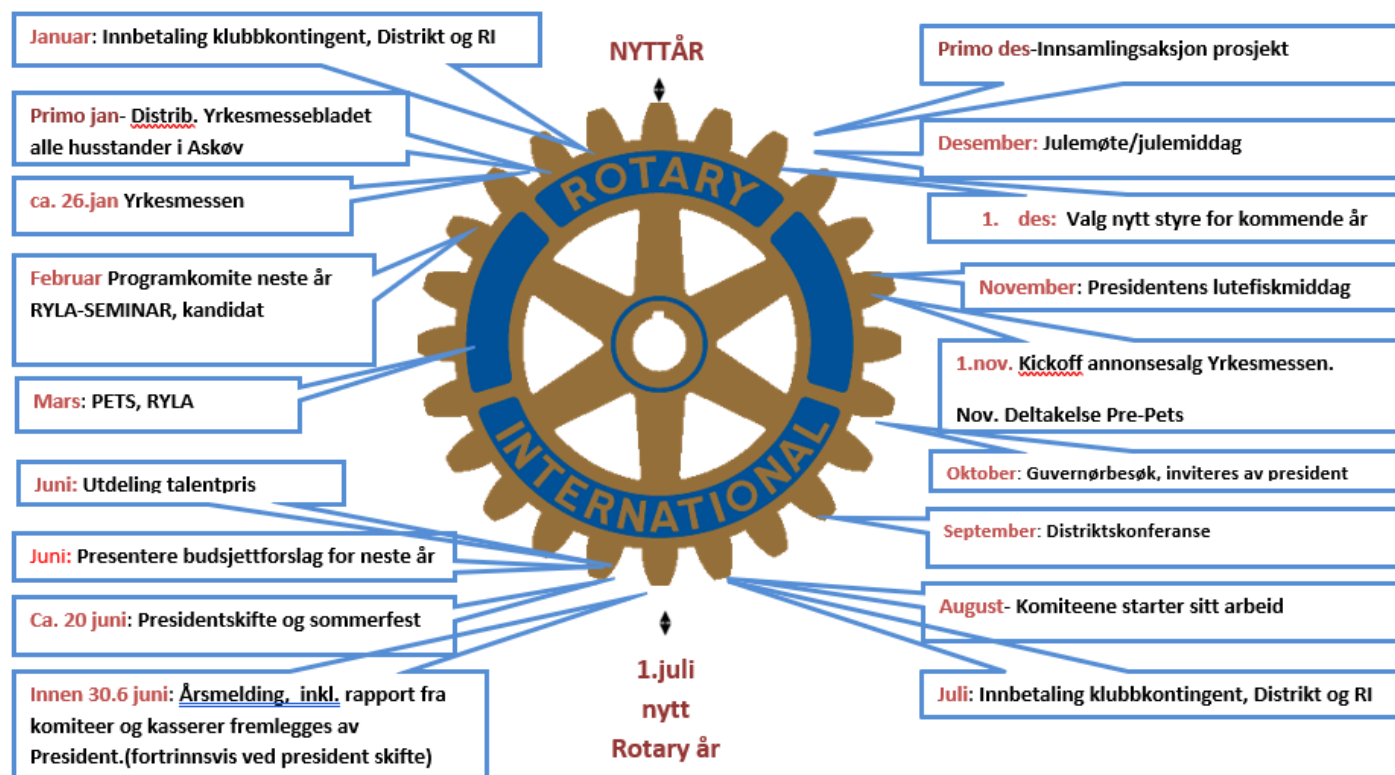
Januar: Innbetaling klubbkontingent, Distrikt og RI

NYTTÅR

Primo des-Innsamlingsaksjon prosjekt

Primo jan- Distrib. Yrkesmessebladet alle husstander i Askøv

Desember: Julemøte/julemiddag

ca. 26.jan Yrkesmessen

1. des: Valg nytt styre for kommende år

Februar Programkomite neste år RYLA-SEMINAR, kandidat

November: Presidentens lutefiskmiddag

1.nov. Kickoff annonsesalg Yrkesmessen.

Nov. Deltakelse Pre-Pets

Mars: PETS, RYLA

ROTARY INTERNATIONAL

Oktober: Guvernørbesøk, inviteres av president

Juni: Utdeling talentpris

September: Distriktskonferanse

Juni: Presentere budsjettforslag for neste år

Ca. 20 juni: Presidentskifte og sommerfest

August- Komiteene starter sitt arbeid

Innen 30.6 juni: Årsmelding, inkl. rapport fra komiteer og kasserer fremlegges av President.(fortrinnsvis ved president skifte)

1.juli nytt Rotary år

Juli: Innbetaling klubbkontingent, Distrikt og RI